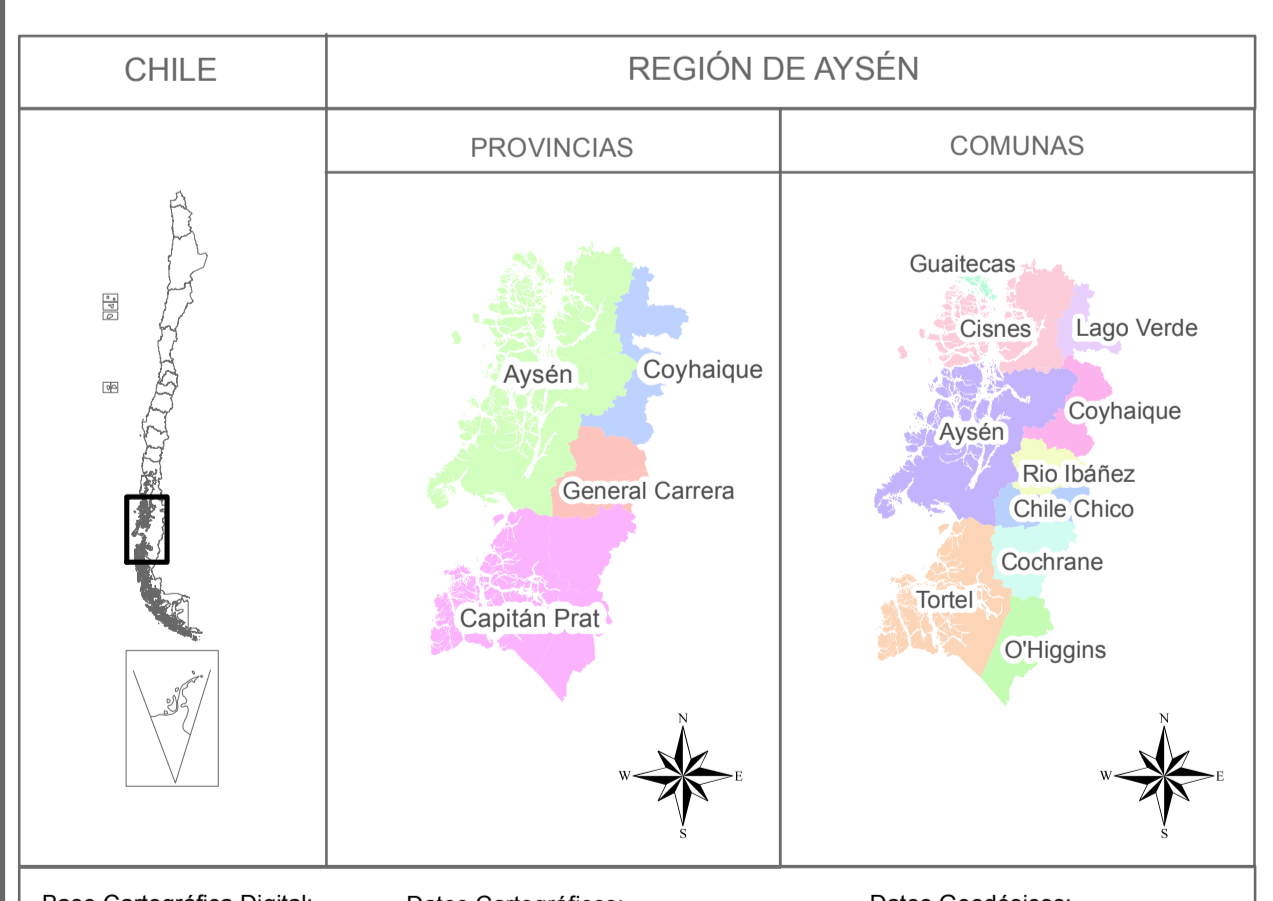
| CHILE | REGIÓN DE AYSÉN | |
|---|---|---|
| | PROVINCIAS | COMUNAS |

Aysén
Coyhaique
General Carrera
Capitán Prat

N
W
E
S

Guaitecas
Cisnes
Lago Verde
Coyhaique
Aysén
Rio Ibáñez
Chile Chico
Cochrane
Tortel
O'Higgins

N
W
E
S

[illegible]